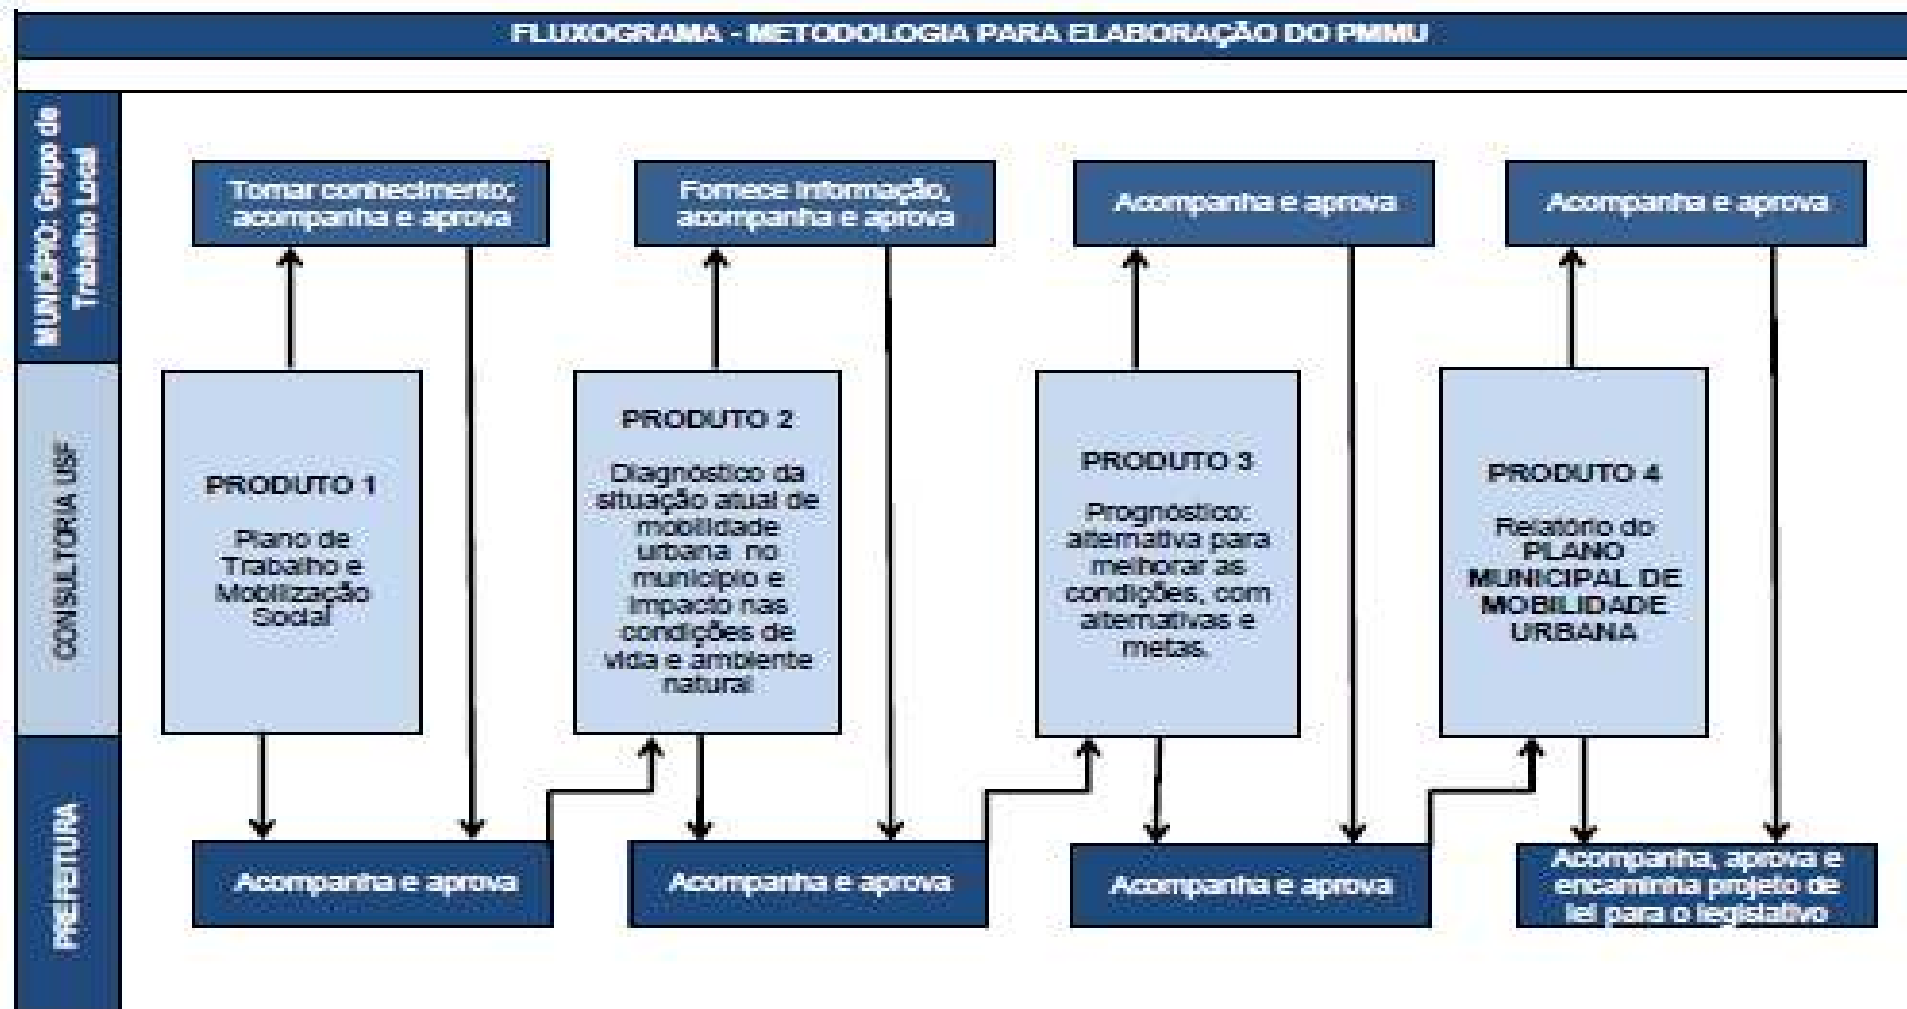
FLUXOGRAMA - METODOLOGIA PARA ELABORAÇÃO DO PMMU

MUNICÍPIO: Grupo de Trabalho Local

CONSULTORIA USF

PREFEITURA

Tomar conhecimento; acompanha e aprova

Fornece informação, acompanha e aprova

Acompanha e aprova

Acompanha e aprova

PRODUTO 1

Plano de Trabalho e Mobilização Social

PRODUTO 2

Diagnóstico da situação atual de mobilidade urbana no município e impacto nas condições de vida e ambiente natural

PRODUTO 3

Prognóstico: alternativa para melhorar as condições, com alternativas e metas.

PRODUTO 4

Relatório do PLANO MUNICIPAL DE MOBILIDADE URBANA

Acompanha e aprova

Acompanha e aprova

Acompanha e aprova

Acompanha, aprova e encaminha projeto de lei para o legislativo